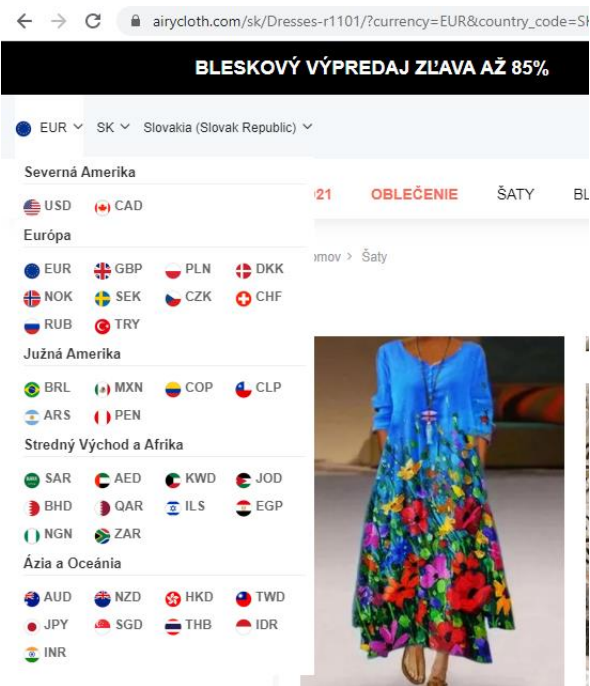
airycloth.com/sk/Dresses-r1101/?currency=EUR&country_code=SK

BLESKOVÝ VÝPREDAJ ZĽAVA AŽ 85%

EUR SK Slovakia (Slovak Republic)

Severná Amerika
USD CAD
Európa
EUR GBP PLN DKK
NOK SEK CZK CHF
RUB TRY
Južná Amerika
BRL MXN COP CLP
ARS PEN
Stredný Východ a Afrika
SAR AED KWD JOD
BHD QAR ILS EGP
NGN ZAR
Ázia a Oceánia
AUD NZD HKD TWD
JPY SGD THB IDR
INR

21 OBLEČENIE ŠATY BL

omov > Šaty